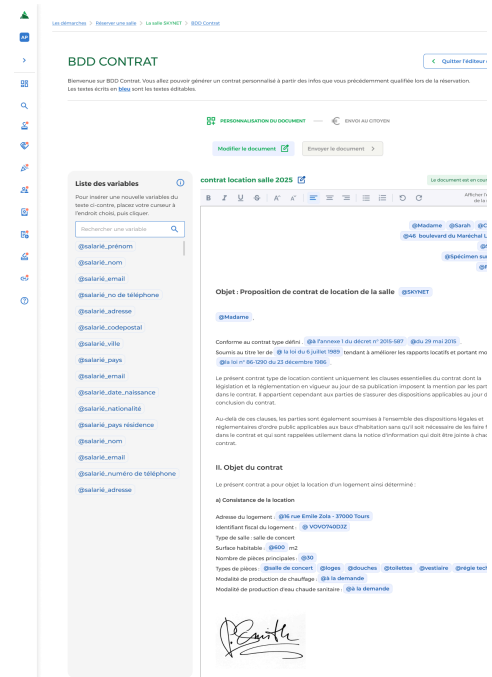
AP

Les démarches > Réserver une salle > La salle SKYNET > BDD Contrat

BDD CONTRAT

< Quitter l'éditeur

Bienvenue sur BDD Contrat. Vous allez pouvoir générer un contrat personnalisé à partir des infos que vous précédemment qualifiées lors de la réservation. Les textes écrits en bleu sont les textes éditables.

PERSONNALISATION DU DOCUMENT — ENVOI AU CITOYEN

Modifier le document | Envoyer le document >

Liste des variables

Pour insérer une nouvelle variables du texte ci-contre, placez votre curseur à l'endroit choisi, puis cliquer.

Rechercher une variable

@salarié_prénom
@salarié_nom
@salarié_email
@salarié_no de téléphone
@salarié_adresse
@salarié_codepostal
@salarié_ville
@salarié_pays
@salarié_email
@salarié_date_naissance
@salarié_nationalité
@salarié_pays résidence
@salarié_nom
@salarié_email
@salarié_numéro de téléphone
@salarié_adresse

contrat location salle 2025

Le document est en cours

Afficher l

@Madame @Sarah @C
@46 boulevard du Maréchal L
@
@Spécimen su
@

Objet : Proposition de contrat de location de la salle @SKYNET

@Madame ,

Conforme au contrat type défini . @à l'annexe 1 du décret n° 2015-587 @du 29 mai 2015 .
Soumis au titre Ier de @la loi du 6 juillet 1989 tendant à améliorer les rapports locatifs et portant mo
@la loi n° 86-1290 du 23 décembre 1986 .

Le présent contrat type de location contient uniquement les clauses essentielles du contrat dont la législation et la réglementation en vigueur au jour de sa publication imposent la mention par les part dans le contrat. Il appartient cependant aux parties de s'assurer des dispositions applicables au jour d conclusion du contrat.

Au-delà de ces clauses, les parties sont également soumises à l'ensemble des dispositions légales et réglementaires d'ordre public applicables aux baux d'habitation sans qu'il soit nécessaire de les faire f dans le contrat et qui sont rappelées utilement dans la notice d'information qui doit être jointe à cha contrat.

II. Objet du contrat

Le présent contrat a pour objet la location d'un logement ainsi déterminé :

a) Consistance de la location

Adresse du logement : @16 rue Emile Zola - 37000 Tours
Identifiant fiscal du logement : @VOVO74003Z
Type de salle : salle de concert
Surface habitable : @600 m2
Nombre de pièces principales : @30
Types de pièces : @salle de concert @loges @douches @toilettes @vestiaire @régie tech
Modalité de production de chauffage : @à la demande
Modalité de production d'eau chaude sanitaire : @à la demande